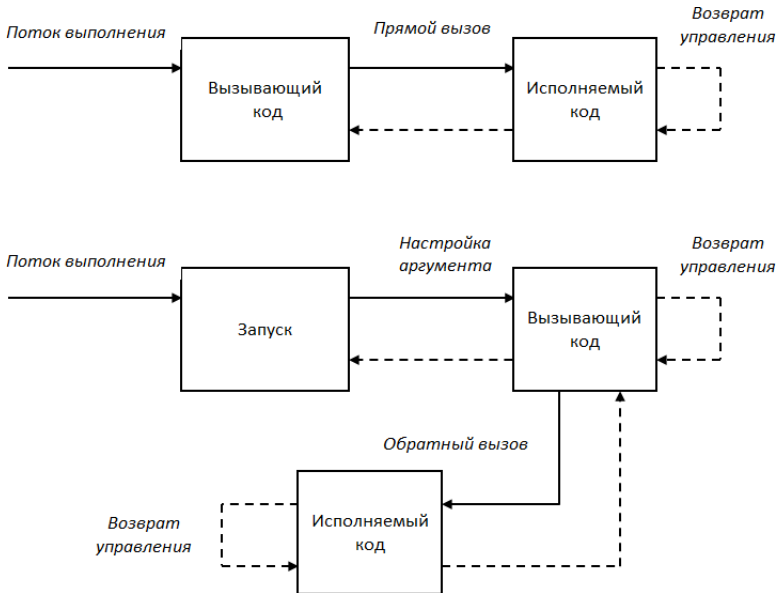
Поток выполнения

Вызывающий код

Прямой вызов

Исполняемый код

Возврат управления

Поток выполнения

Запуск

Настройка аргумента

Вызывающий код

Возврат управления

Обратный вызов

Возврат управления

Исполняемый код